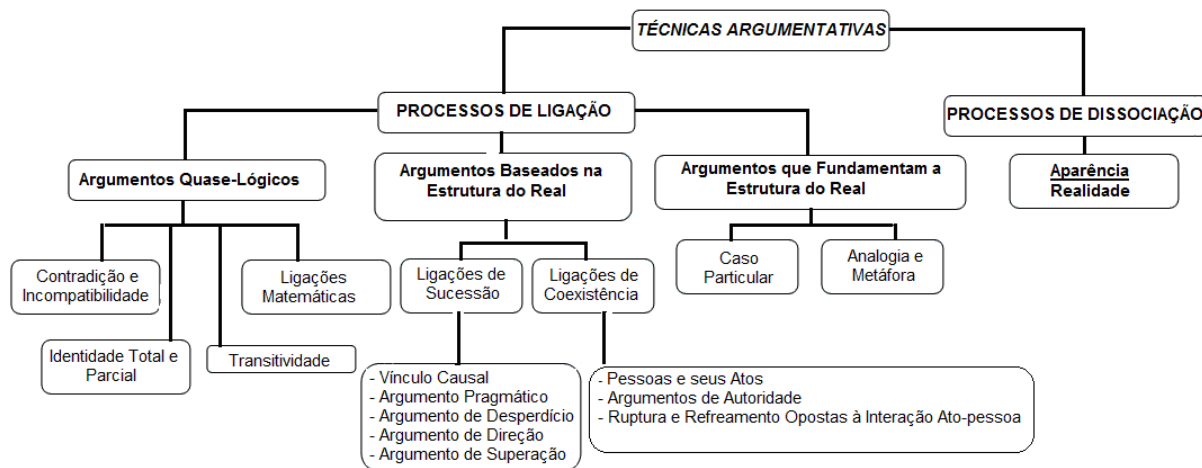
TÉCNICAS ARGUMENTATIVAS

PROCESSOS DE LIGAÇÃO

PROCESSOS DE DISSOCIAÇÃO

Argumentos Quase-Lógicos

Argumentos Baseados na Estrutura do Real

Argumentos que Fundamentam a Estrutura do Real

Aparência
Realidade

Contradição e Incompatibilidade

Ligações Matemáticas

Identidade Total e Parcial

Transitividade

Ligações de Sucessão

Ligações de Coexistência

Caso Particular

Analogia e Metáfora

- Vínculo Causal
- Argumento Pragmático
- Argumento de Desperdício
- Argumento de Direção
- Argumento de Superação

- Pessoas e seus Atos
- Argumentos de Autoridade
- Ruptura e Refreamento Opostas à Interação Ato-pessoa